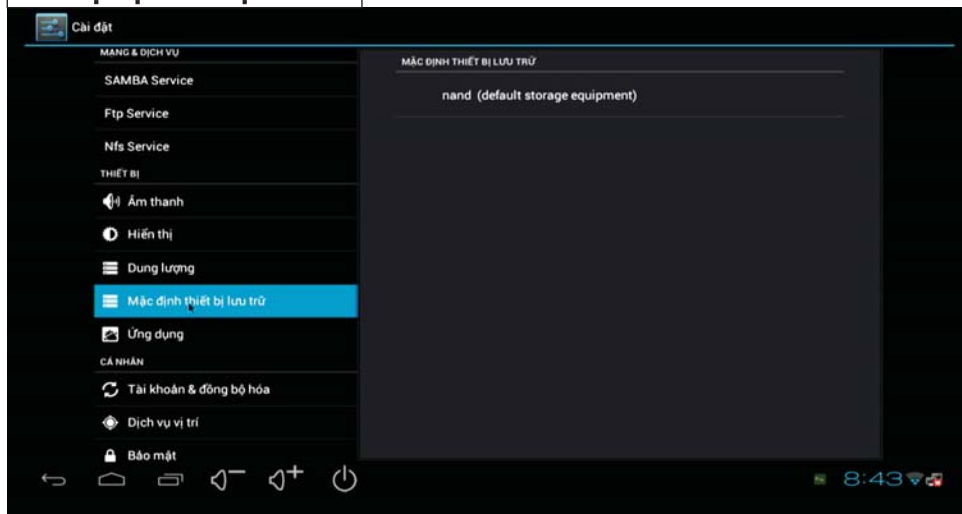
Cài đặt

MẠNG & DỊCH VỤ

SAMBA Service

Ftp Service

Nfs Service

THIẾT BỊ

Âm thanh

Hiển thị

Dung lượng

Mặc định thiết bị lưu trữ

Ứng dụng

CÁ NHÂN

Tài khoản & đồng bộ hóa

Dịch vụ vị trí

Bảo mật

MẶC ĐỊNH THIẾT BỊ LƯU TRỮ

nand (default storage equipment)

8:43